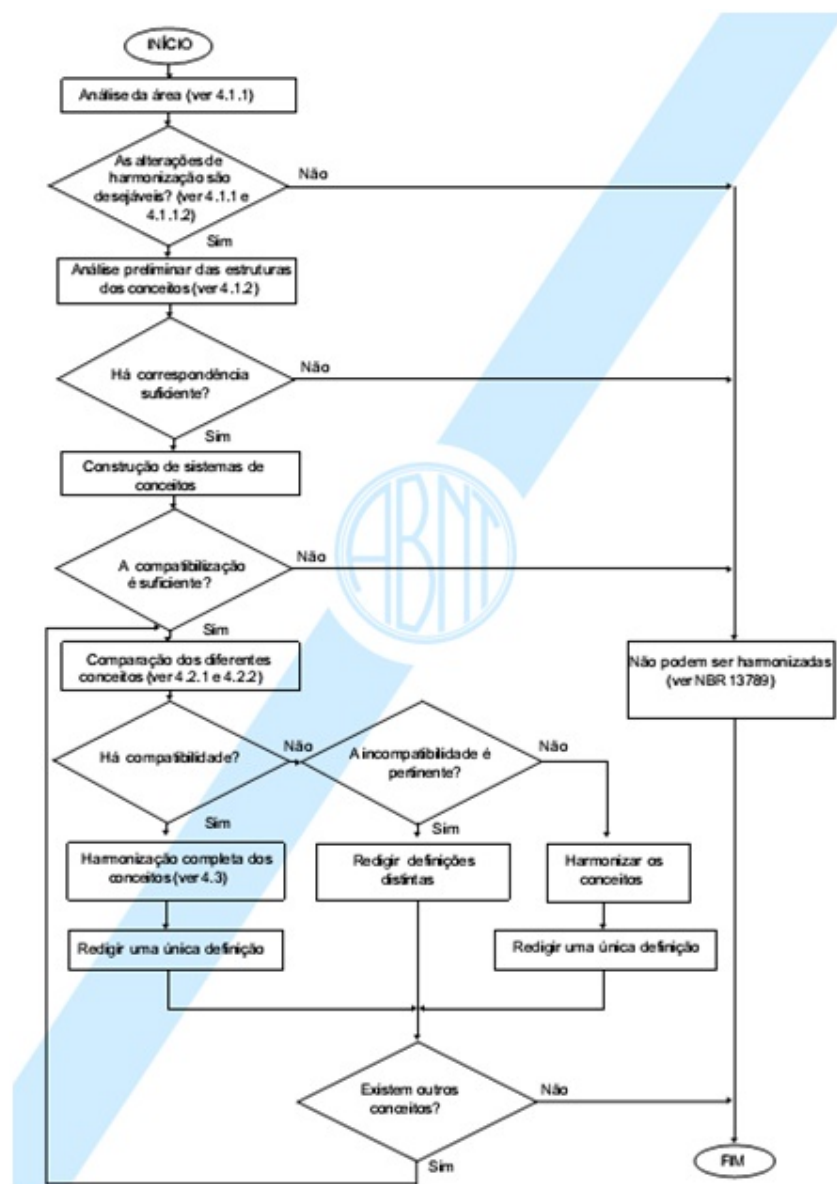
INÍCIO

Análise da área (ver 4.1.1)

As alterações de harmonização são desejáveis? (ver 4.1.1 e 4.1.1.2)

Não

Sim

Análise preliminar das estruturas dos conceitos (ver 4.1.2)

Há correspondência suficiente?

Não

Sim

Construção de sistemas de conceitos

A compatibilização é suficiente?

Não

Sim

Comparação dos diferentes conceitos (ver 4.2.1 e 4.2.2)

Não podem ser harmonizadas (ver NBR 13789)

Há compatibilidade?

Não

A incompatibilidade é pertinente?

Não

Sim

Sim

Harmonização completa dos conceitos (ver 4.3)

Redigir definições distintas

Harmonizar os conceitos

Redigir uma única definição

Redigir uma única definição

Existem outros conceitos?

Não

Sim

FIM

ABNT